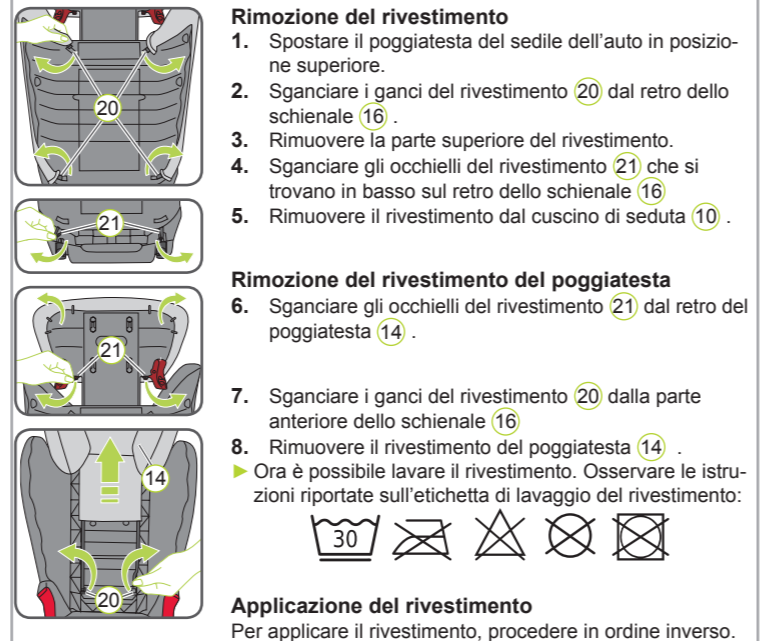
20

21

21

14

20

Rimozione del rivestimento
1. Spostare il poggiatesta del sedile dell'auto in posizione superiore.
2. Sganciare i ganci del rivestimento (20) dal retro dello schienale (16).
3. Rimuovere la parte superiore del rivestimento.
4. Sganciare gli occhielli del rivestimento (21) che si trovano in basso sul retro dello schienale (16)
5. Rimuovere il rivestimento dal cuscino di seduta (10).

Rimozione del rivestimento del poggiatesta
6. Sganciare gli occhielli del rivestimento (21) dal retro del poggiatesta (14).

7. Sganciare i ganci del rivestimento (20) dalla parte anteriore dello schienale (16)
8. Rimuovere il rivestimento del poggiatesta (14).
► Ora è possibile lavare il rivestimento. Osservare le istruzioni riportate sull'etichetta di lavaggio del rivestimento:

30

Applicazione del rivestimento
Per applicare il rivestimento, procedere in ordine inverso.